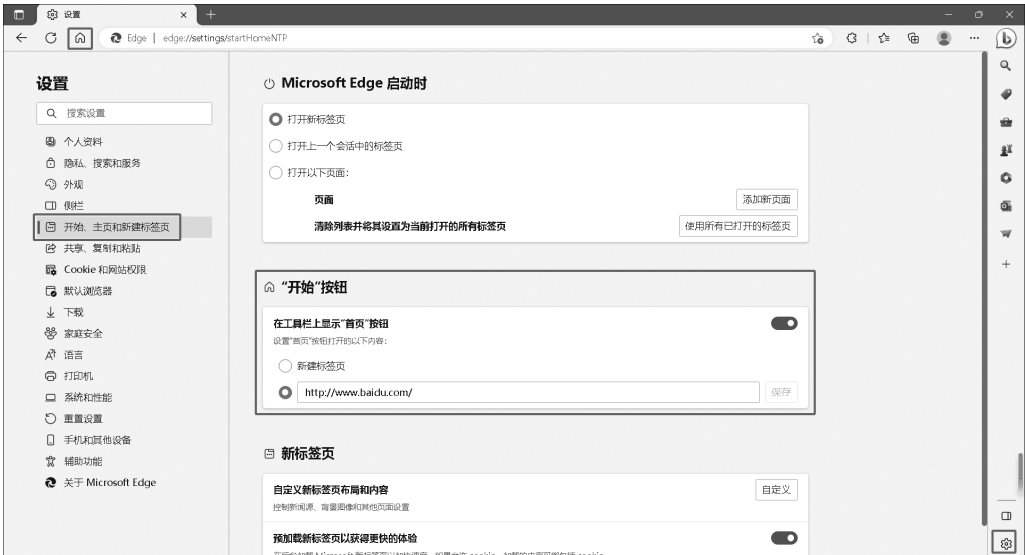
设置

Edge | edge://settings/startHomeNTP

设置

搜索设置

个人资料
隐私、搜索和服务
外观
侧栏
开始、主页和新建标签页
共享、复制和粘贴
Cookie 和网站权限
默认浏览器
下载
家庭安全
语言
打印机
系统和性能
重置设置
手机和其他设备
辅助功能
关于 Microsoft Edge

Microsoft Edge 启动时

打开新标签页
打开上一个会话中的标签页
打开以下页面:
页面 添加新页面
清除列表并将其设置为当前打开的所有标签页 使用所有已打开的标签页

"开始"按钮

在工具栏上显示"首页"按钮
设置"首页"按钮打开的以下内容:
新建标签页
http://www.baidu.com/ 保存

新标签页

自定义新标签页布局和内容 自定义
控制新闻、背景图像和其他页面设置

预加载新标签页以获得更快的体验
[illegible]